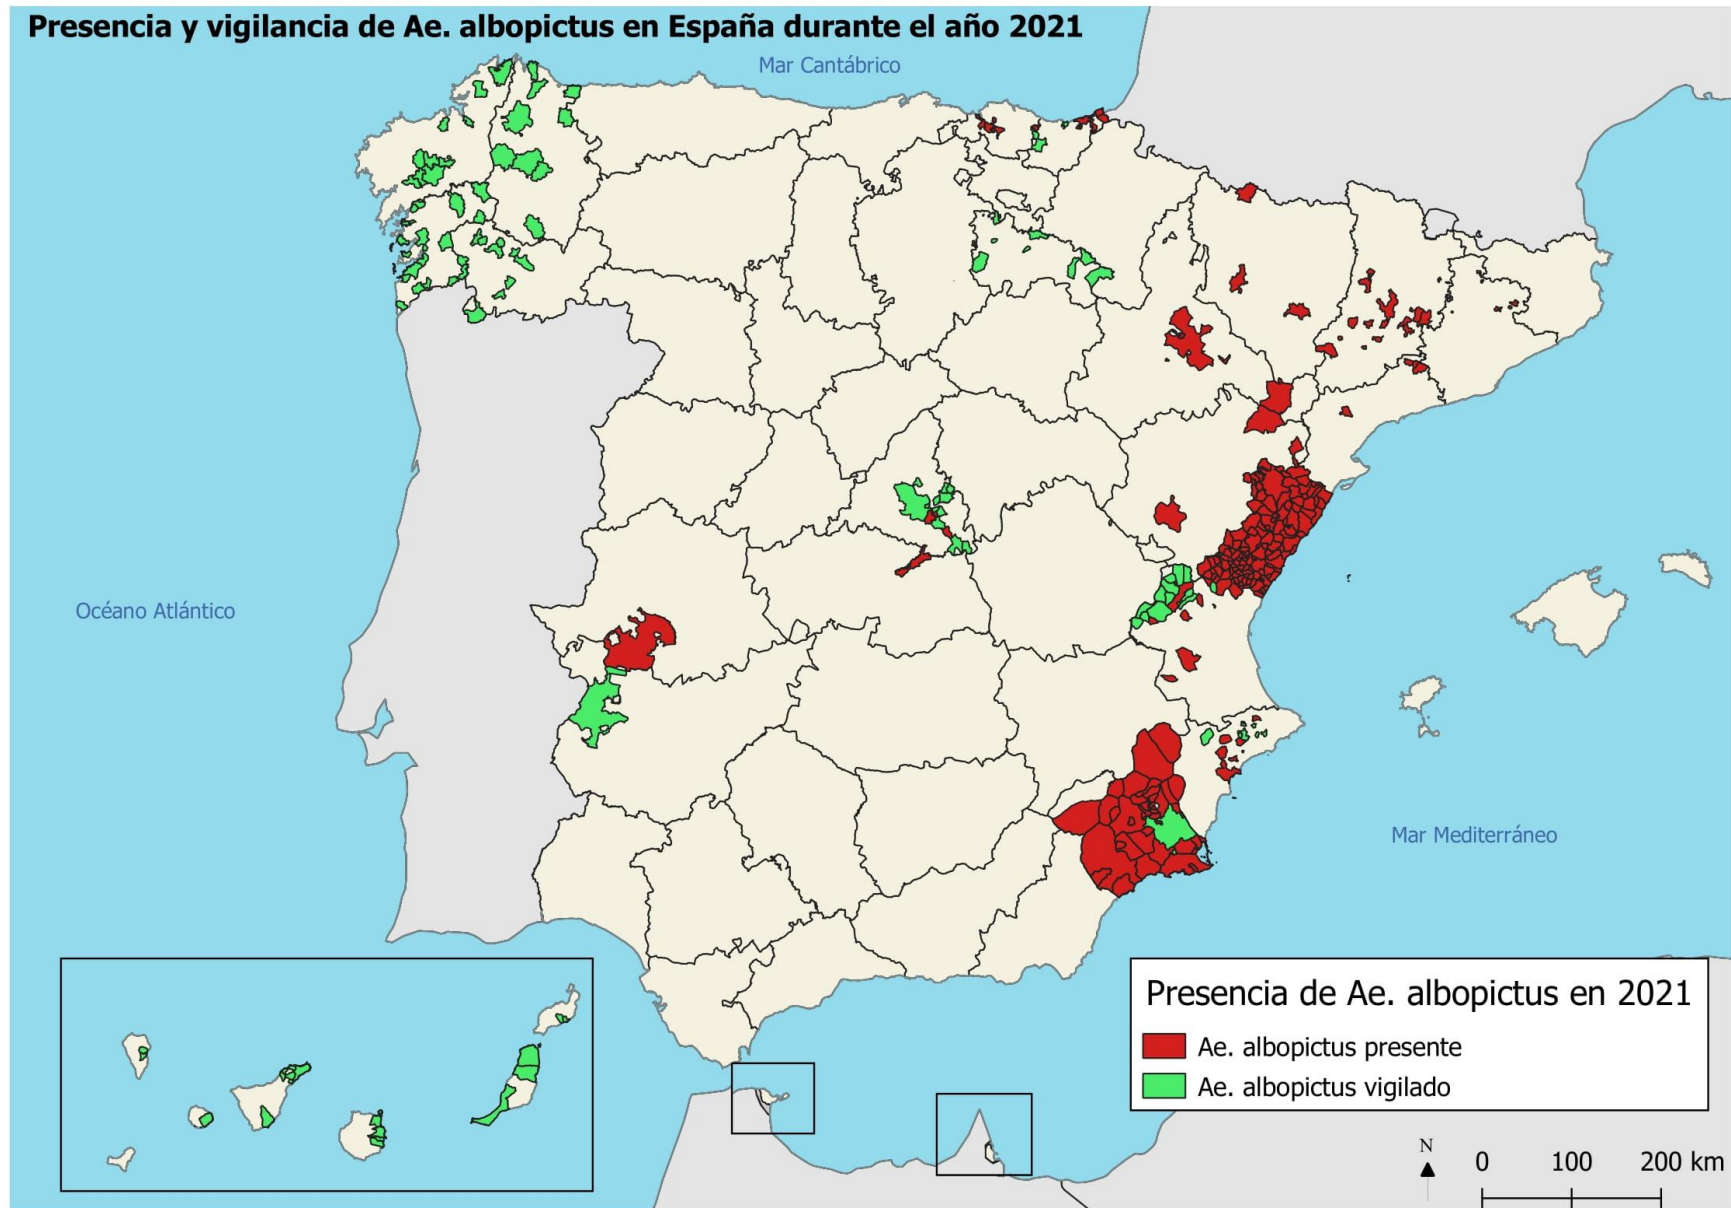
Presencia y vigilancia de Ae. albopictus en España durante el año 2021

Mar Cantábrico

Océano Atlántico

Mar Mediterráneo

Presencia de Ae. albopictus en 2021

Ae. albopictus presente

Ae. albopictus vigilado

N

0 100 200 km